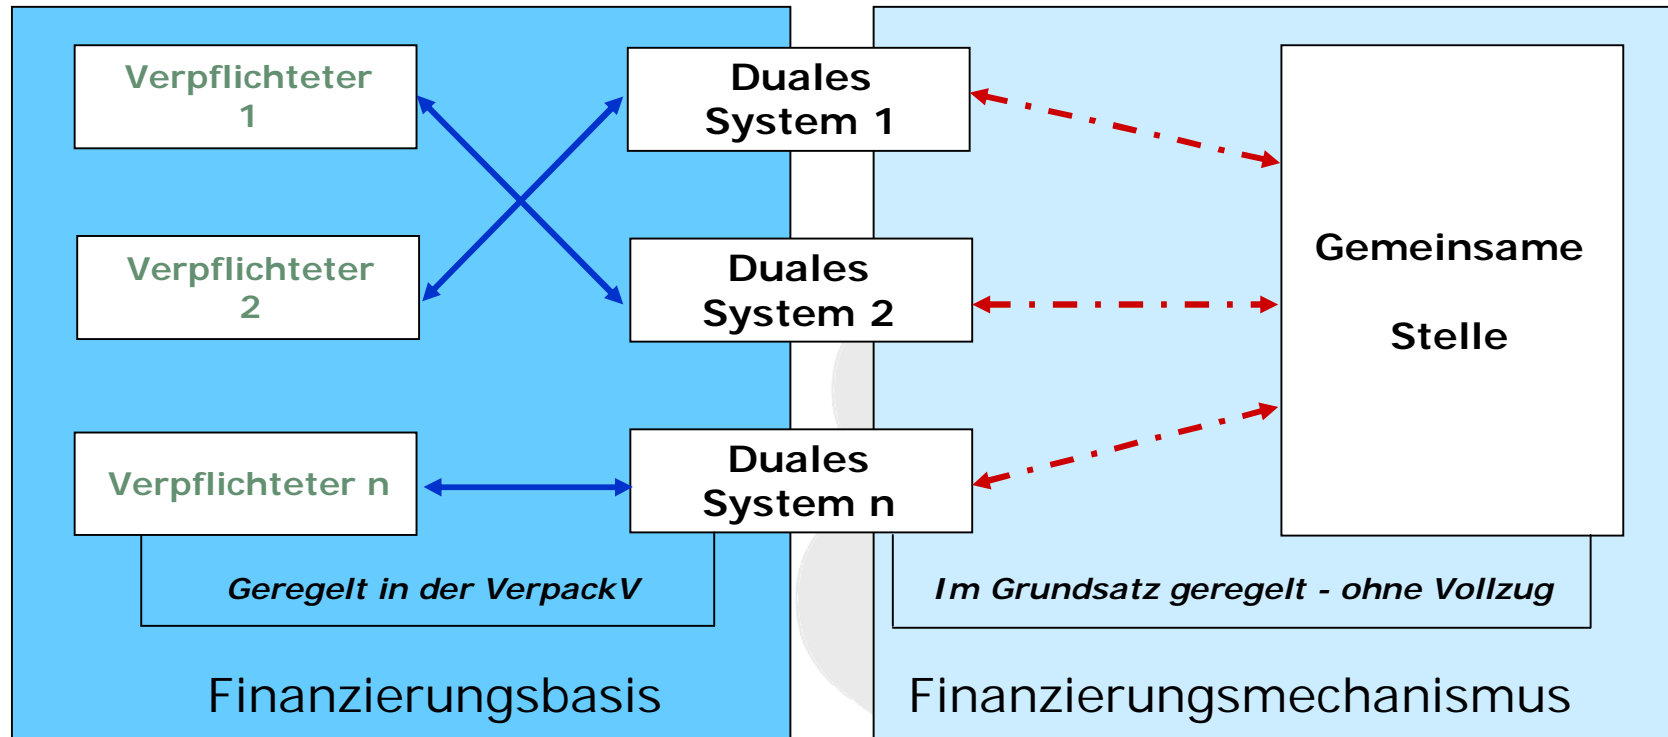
Verpflichteter 1

Verpflichteter 2

Verpflichteter n

Duales System 1

Duales System 2

Duales System n

Gemeinsame Stelle

Geregelt in der VerpackV

Im Grundsatz geregelt - ohne Vollzug

Finanzierungsbasis

Finanzierungsmechanismus